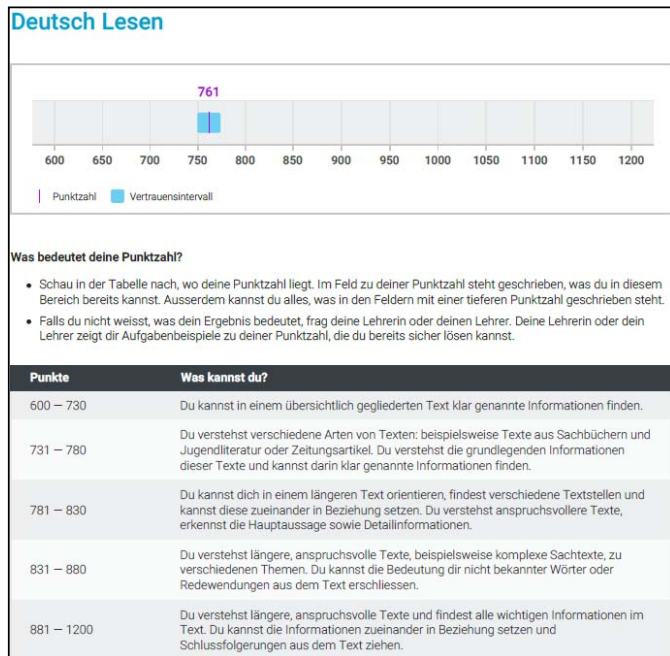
Deutsch Lesen

761

600 650 700 750 800 850 900 950 1000 1050 1100 1150 1200

Punktzahl Vertrauensintervall

Was bedeutet deine Punktzahl?

- Schau in der Tabelle nach, wo deine Punktzahl liegt. Im Feld zu deiner Punktzahl steht geschrieben, was du in diesem Bereich bereits kannst. Ausserdem kannst du alles, was in den Feldern mit einer tieferen Punktzahl geschrieben steht.
- Falls du nicht weisst, was dein Ergebnis bedeutet, frag deine Lehrerin oder deinen Lehrer. Deine Lehrerin oder dein Lehrer zeigt dir Aufgabenbeispiele zu deiner Punktzahl, die du bereits sicher lösen kannst.

| Punkte | Was kannst du? |
|---|---|
| 600 — 730 | Du kannst in einem übersichtlich gegliederten Text klar genannte Informationen finden. |
| 731 — 780 | Du verstehst verschiedene Arten von Texten: beispielsweise Texte aus Sachbüchern und Jugendliteratur oder Zeitungsartikel. Du verstehst die grundlegenden Informationen dieser Texte und kannst darin klar genannte Informationen finden. |
| 781 — 830 | Du kannst dich in einem längeren Text orientieren, findest verschiedene Textstellen und kannst diese zueinander in Beziehung setzen. Du verstehst anspruchsvollere Texte, erkennst die Hauptaussage sowie Detailinformationen. |
| 831 — 880 | Du verstehst längere, anspruchsvolle Texte, beispielsweise komplexe Sachtexte, zu verschiedenen Themen. Du kannst die Bedeutung dir nicht bekannter Wörter oder Redewendungen aus dem Text erschliessen. |
| 881 — 1200 | Du verstehst längere, anspruchsvolle Texte und findest alle wichtigen Informationen im Text. Du kannst die Informationen zueinander in Beziehung setzen und Schlussfolgerungen aus dem Text ziehen. |